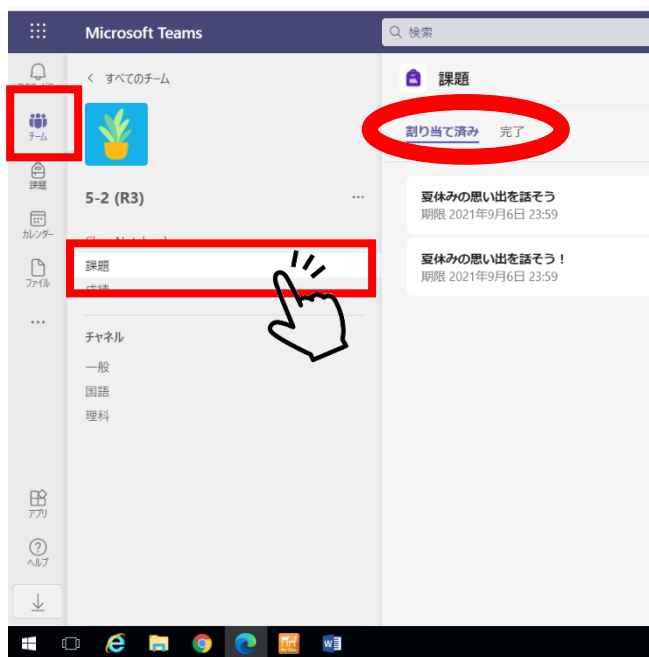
Microsoft Teams

検索

アクティビティ

チーム

課題

カレンダー

ファイル

...

アプリ

ヘルプ

< すべてのチーム

5-2 (R3)

...

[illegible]

課題

成績

チャネル

一般

国語

理科

課題

割り当て済み　完了

夏休みの思い出を話そう
期限 2021年9月6日 23:59

夏休みの思い出を話そう！
期限 2021年9月6日 23:59